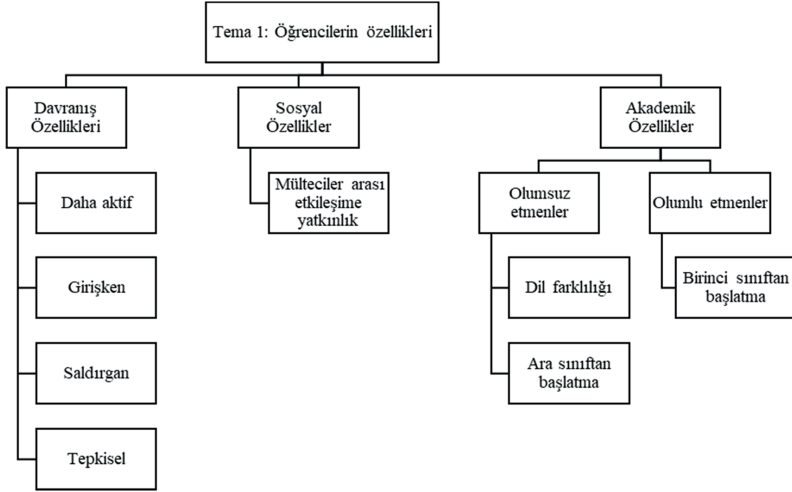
Tema 1: Öğrencilerin özellikleri

Davranış Özellikleri

Daha aktif

Girişken

Saldırgan

Tepkisel

Sosyal Özellikler

Mülteciler arası etkileşime yatkınlık

Akademik Özellikler

Olumsuz etmenler

Dil farklılığı

Ara sınıftan başlatma

Olumlu etmenler

Birinci sınıftan başlatma